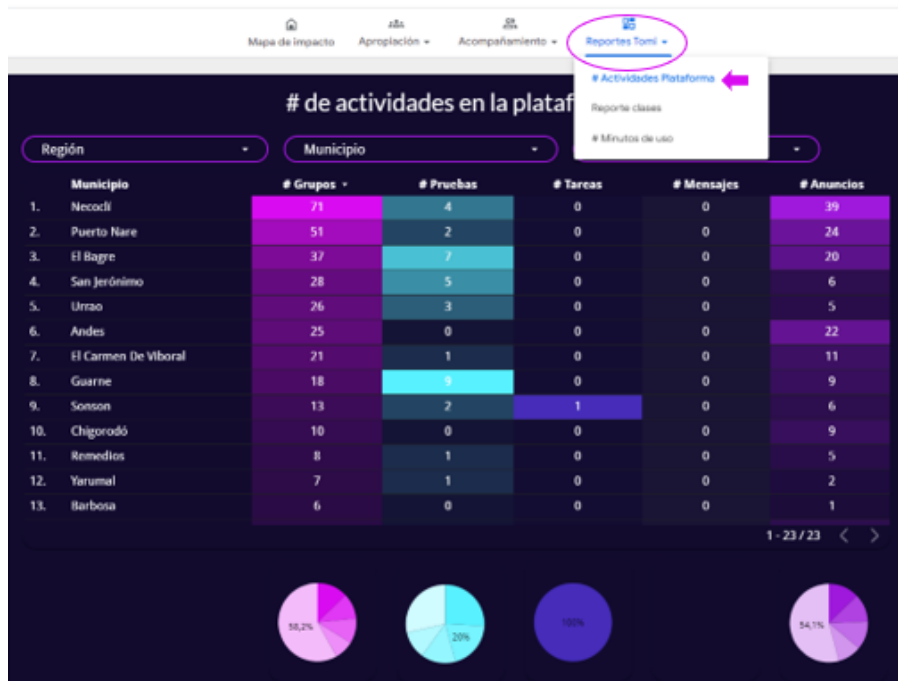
Mapa de impacto   Apropiación ▾   Acompañamiento ▾   Reportes Tomi ▾

# Actividades Plataforma
Reporte clases
# Minutos de uso

# de actividades en la platafo

Región ▾   Municipio ▾   ▾

| | Municipio | # Grupos ▾ | # Pruebas | # Tareas | # Mensajes | # Anuncios |
|---|---|---|---|---|---|---|
| 1. | Necoclí | 71 | 4 | 0 | 0 | 39 |
| 2. | Puerto Nare | 51 | 2 | 0 | 0 | 24 |
| 3. | El Bagre | 37 | 7 | 0 | 0 | 20 |
| 4. | San Jerónimo | 28 | 5 | 0 | 0 | 6 |
| 5. | Urrao | 26 | 3 | 0 | 0 | 5 |
| 6. | Andes | 25 | 0 | 0 | 0 | 22 |
| 7. | El Carmen De Viboral | 21 | 1 | 0 | 0 | 11 |
| 8. | Guarne | 18 | 9 | 0 | 0 | 9 |
| 9. | Sonson | 13 | 2 | 1 | 0 | 6 |
| 10. | Chigorodó | 10 | 0 | 0 | 0 | 9 |
| 11. | Remedios | 8 | 1 | 0 | 0 | 5 |
| 12. | Yarumal | 7 | 1 | 0 | 0 | 2 |
| 13. | Barbosa | 6 | 0 | 0 | 0 | 1 |

1 - 23 / 23 < >

58,2%   20%   100%   54,1%